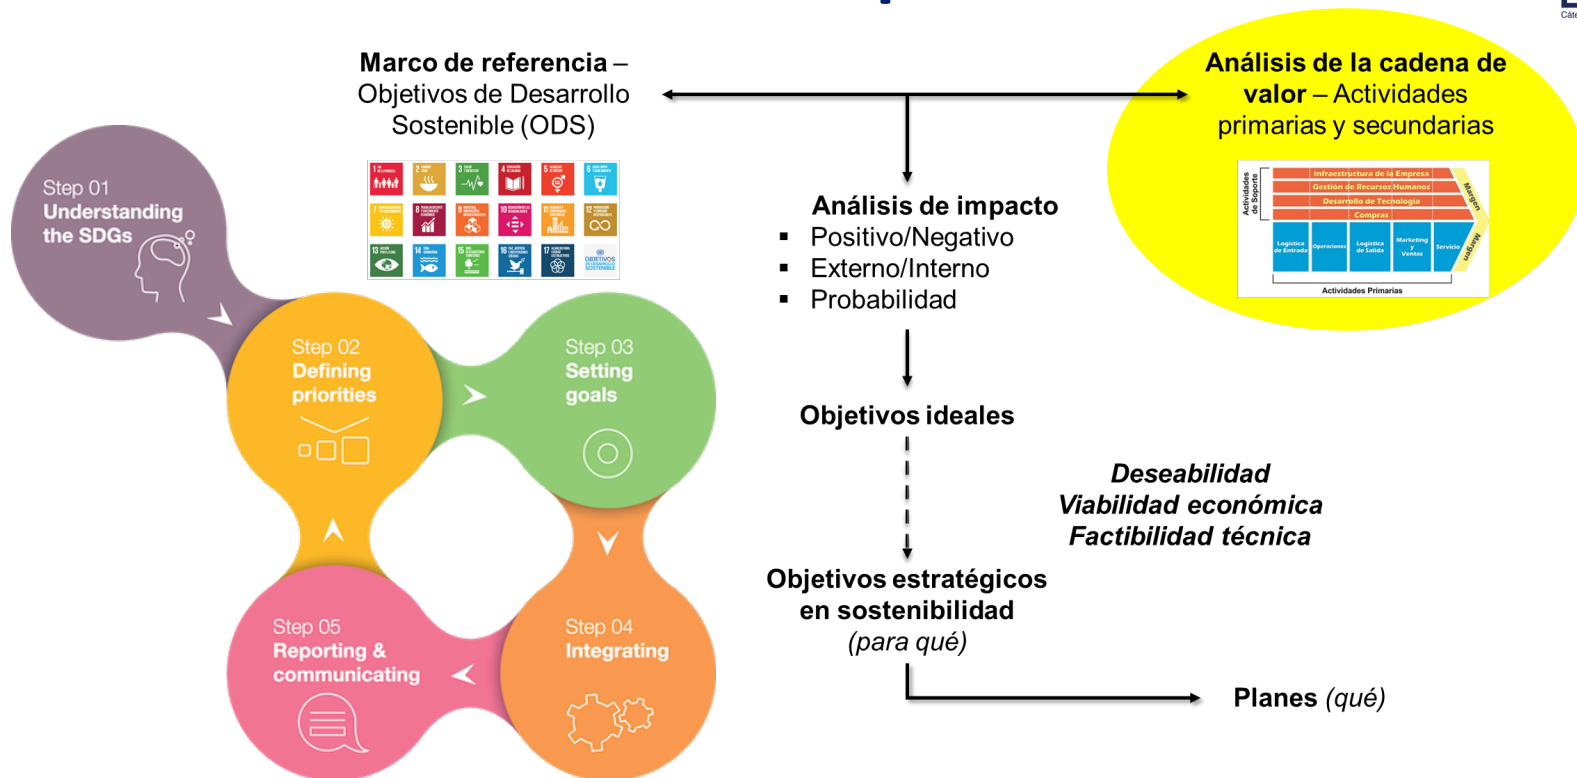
Marco de referencia – Objetivos de Desarrollo Sostenible (ODS)

Análisis de la cadena de valor – Actividades primarias y secundarias

Actividades de Soporte
Infraestructura de la Empresa
Gestión de Recursos Humanos
Desarrollo de Tecnología
Compras
Logística de Entrada
Operaciones
Logística de Salida
Marketing y Ventas
Servicio
Margen
Margen
Actividades Primarias

Step 01
Understanding the SDGs

Step 02
Defining priorities

Step 03
Setting goals

Step 04
Integrating

Step 05
Reporting & communicating

Análisis de impacto
▪ Positivo/Negativo
▪ Externo/Interno
▪ Probabilidad

Objetivos ideales

Deseabilidad
Viabilidad económica
Factibilidad técnica

Objetivos estratégicos en sostenibilidad
(para qué)

Planes (qué)